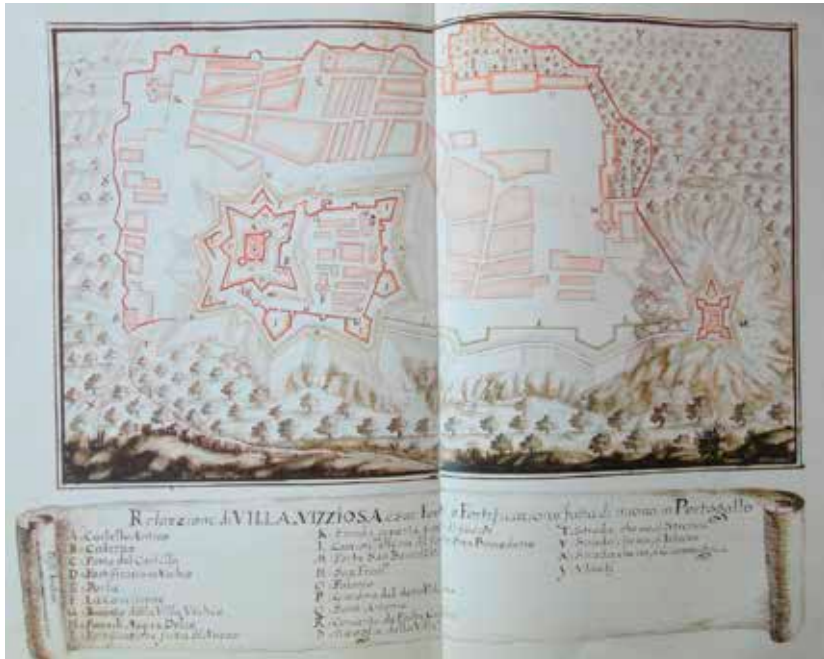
Relazione di VILLA VIZZIOSA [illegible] Fortificazioni fatta di nuovo in Portogallo

A. Castello Antico
B. Cisterna
C. Porta del Castello
D. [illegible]
E. Porta
F. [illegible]
G. Baluardo della Villa Vecchia
H. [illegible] Acqua Dolce
I. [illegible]

K. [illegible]
L. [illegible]
M. Porta San Benedetto
N. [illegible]
O. Palazzo
P. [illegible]
Q. Santo Antonio
R. Convento de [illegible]
S. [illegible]

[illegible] Bernardone

T. Strada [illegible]
V. Strada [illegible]
X. Strada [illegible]
Y. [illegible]